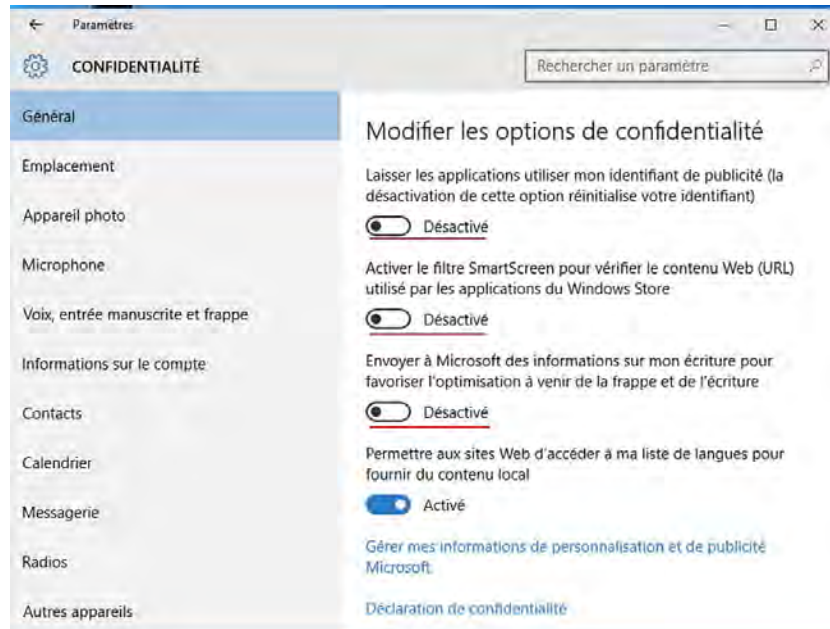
Paramètres

CONFIDENTIALITÉ

Rechercher un paramètre

Général

Emplacement

Appareil photo

Microphone

Voix, entrée manuscrite et frappe

Informations sur le compte

Contacts

Calendrier

Messagerie

Radios

Autres appareils

Modifier les options de confidentialité

Laisser les applications utiliser mon identifiant de publicité (la désactivation de cette option réinitialise votre identifiant)

Désactivé

Activer le filtre SmartScreen pour vérifier le contenu Web (URL) utilisé par les applications du Windows Store

Désactivé

Envoyer à Microsoft des informations sur mon écriture pour favoriser l'optimisation à venir de la frappe et de l'écriture

Désactivé

Permettre aux sites Web d'accéder à ma liste de langues pour fournir du contenu local

Activé

Gérer mes informations de personnalisation et de publicité Microsoft

Déclaration de confidentialité